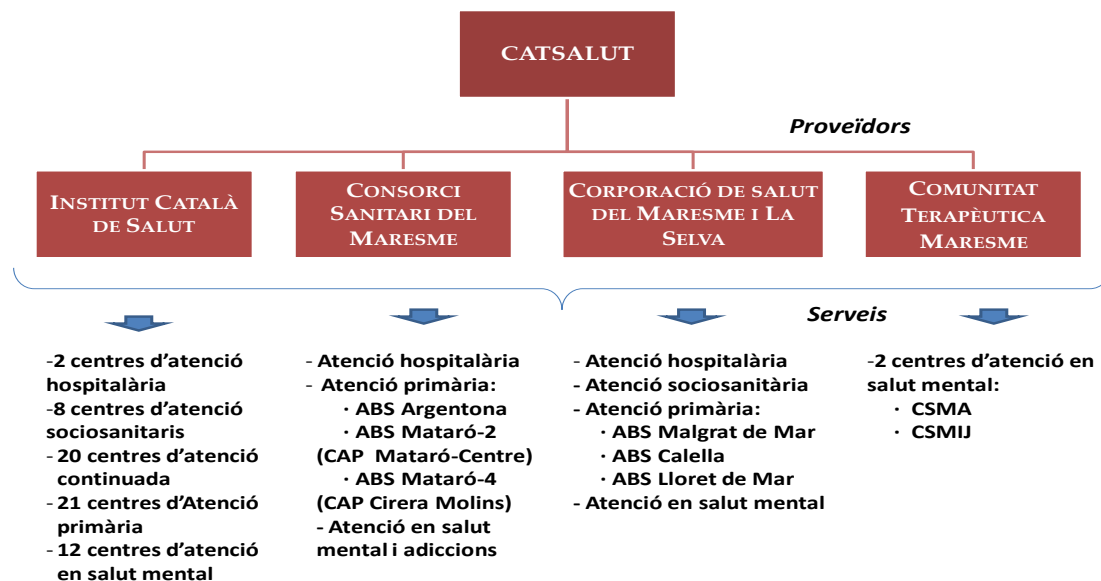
CATSALUT

Proveïdors

INSTITUT CATALÀ DE SALUT

CONSORCI SANITARI DEL MARESME

CORPORACIÓ DE SALUT DEL MARESME I LA SELVA

COMUNITAT TERAPÈUTICA MARESME

Serveis

-2 centres d'atenció hospitalària
-8 centres d'atenció sociosanitaris
- 20 centres d'atenció continuada
- 21 centres d'Atenció primària
- 12 centres d'atenció en salut mental

- Atenció hospitalària
- Atenció primària:
· ABS Argentona
· ABS Mataró-2 (CAP Mataró-Centre)
· ABS Mataró-4 (CAP Cirera Molins)
- Atenció en salut mental i adiccions

- Atenció hospitalària
- Atenció sociosanitària
- Atenció primària:
· ABS Malgrat de Mar
· ABS Calella
· ABS Lloret de Mar
- Atenció en salut mental

-2 centres d'atenció en salut mental:
· CSMA
· CSMIJ